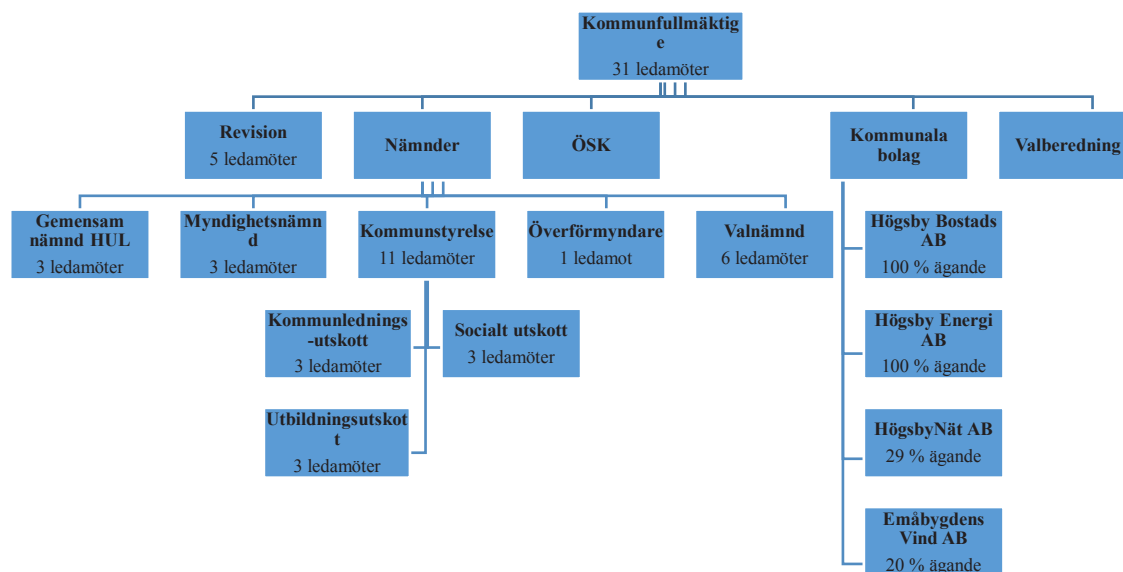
Kommunfullmäktige
31 ledamöter

Revision
5 ledamöter

Nämnder

ÖSK

Kommunala bolag

Valberedning

Gemensam nämnd HUL
3 ledamöter

Myndighetsnämnd
3 ledamöter

Kommunstyrelse
11 ledamöter

Överförmyndare
1 ledamot

Valnämnd
6 ledamöter

Kommunlednings-utskott
3 ledamöter

Socialt utskott
3 ledamöter

Utbildningsutskott
3 ledamöter

Högsby Bostads AB
100 % ägande

Högsby Energi AB
100 % ägande

HögsbyNät AB
29 % ägande

Emåbygdens Vind AB
20 % ägande